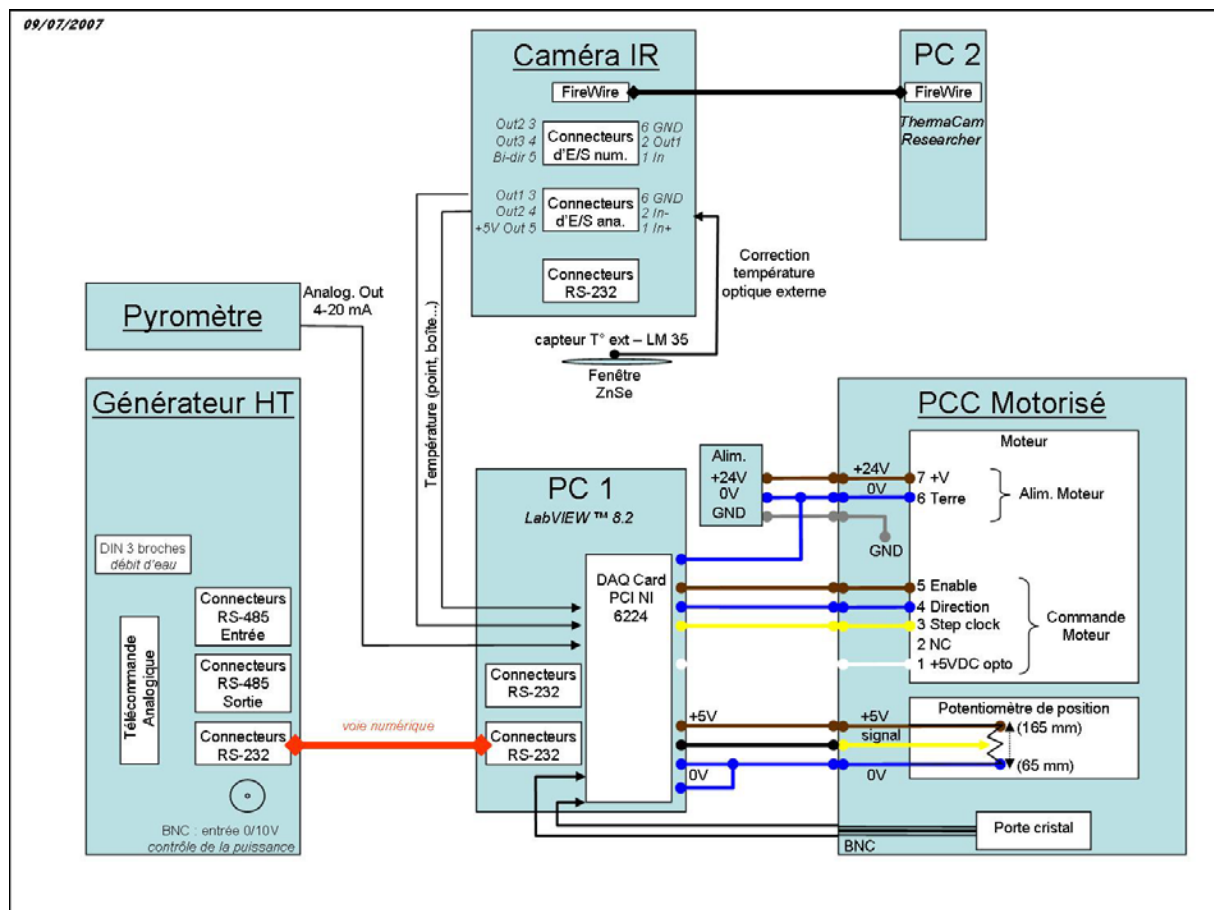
09/07/2007

Caméra IR

FireWire

Out2 3
Out3 4
Bi-dir 5

Connecteurs d'E/S num.

6 GND
2 Out1
1 In

Out1 3
Out2 4
+5V Out 5

Connecteurs d'E/S ana.

6 GND
2 In-
1 In+

Connecteurs RS-232

PC 2

FireWire

ThermaCam Researcher

Correction température optique externe

capteur T° ext – LM 35

Fenêtre ZnSe

Pyromètre

Analog. Out 4-20 mA

Température (point, boîte...)

Générateur HT

DIN 3 broches débit d'eau

Connecteurs RS-485 Entrée

Connecteurs RS-485 Sortie

Connecteurs RS-232

Télécommande Analogique

voie numérique

BNC : entrée 0/10V contrôle de la puissance

PC 1

LabVIEW ™ 8.2

DAQ Card PCI NI 6224

Connecteurs RS-232

Connecteurs RS-232

Alim.
+24V
0V
GND

+5V

0V

PCC Motorisé

Moteur

+24V
0V

7 +V
6 Terre

Alim. Moteur

GND

5 Enable
4 Direction
3 Step clock
2 NC
1 +5VDC opto

Commande Moteur

Potentiomètre de position

+5V
signal
0V

(165 mm)
(65 mm)

Porte cristal

BNC